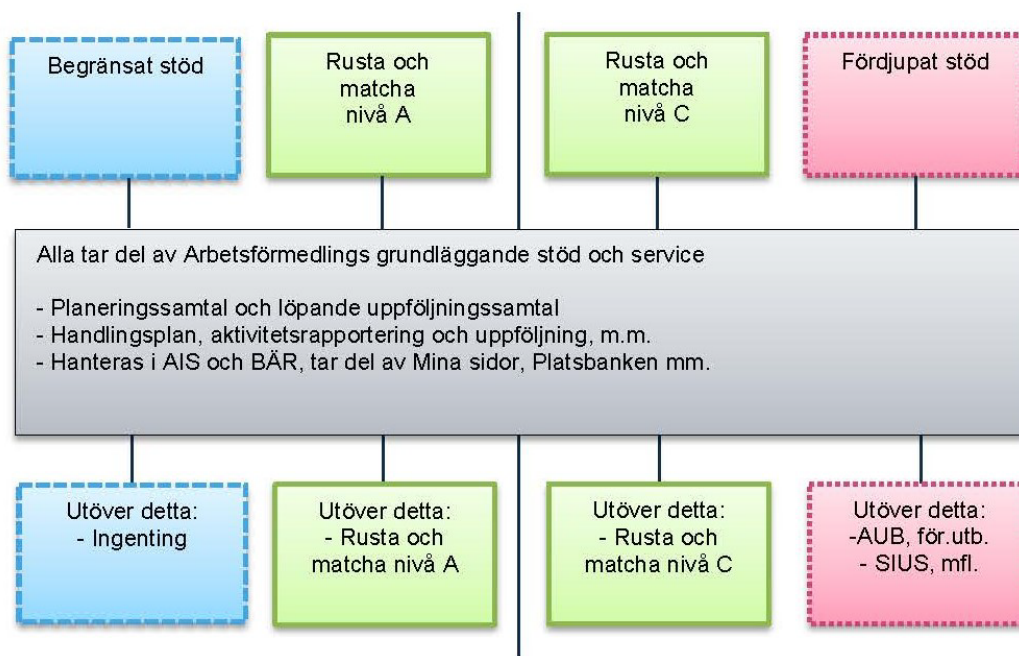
Begränsat stöd

Rusta och matcha nivå A

Rusta och matcha nivå C

Fördjupat stöd

Alla tar del av Arbetsförmedlings grundläggande stöd och service

- Planeringssamtal och löpande uppföljningssamtal
- Handlingsplan, aktivitetsrapportering och uppföljning, m.m.
- Hanteras i AIS och BÄR, tar del av Mina sidor, Platsbanken mm.

Utöver detta:
- Ingenting

Utöver detta:
- Rusta och matcha nivå A

Utöver detta:
- Rusta och matcha nivå C

Utöver detta:
-AUB, för.utb.
- SIUS, mfl.